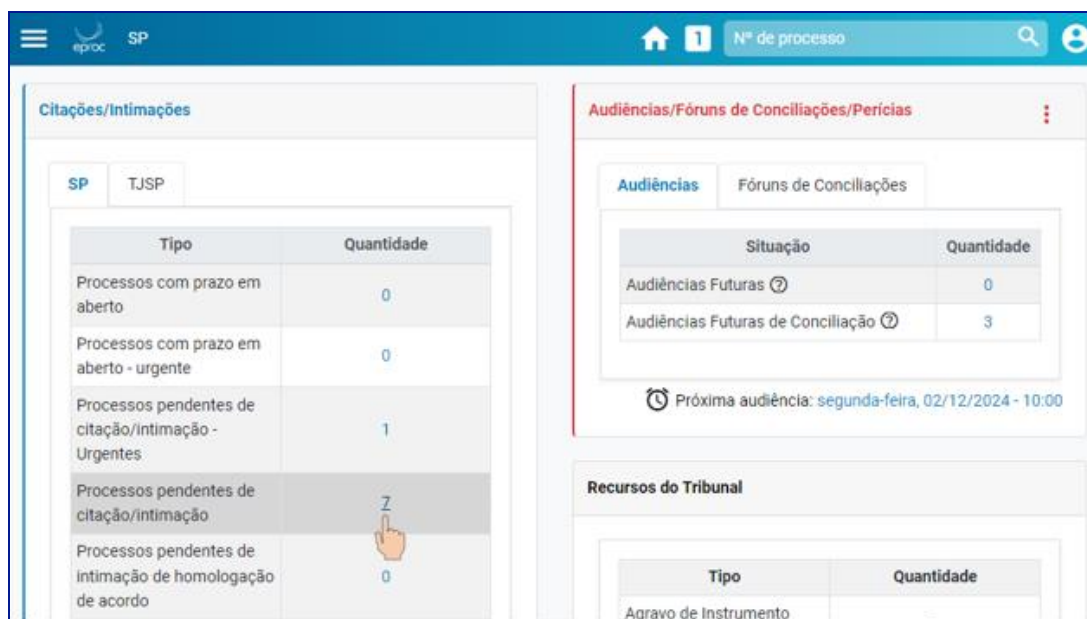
eproc SP

1 Nº de processo

Citações/Intimações

SP TJSP

| Tipo | Quantidade |
|---|---|
| Processos com prazo em aberto | 0 |
| Processos com prazo em aberto - urgente | 0 |
| Processos pendentes de citação/intimação - Urgentes | 1 |
| Processos pendentes de citação/intimação | 7 |
| Processos pendentes de intimação de homologação de acordo | 0 |

Audiências/Fóruns de Conciliações/Perícias

Audiências Fóruns de Conciliações

| Situação | Quantidade |
|---|---|
| Audiências Futuras | 0 |
| Audiências Futuras de Conciliação | 3 |

Próxima audiência: segunda-feira, 02/12/2024 - 10:00

Recursos do Tribunal

| Tipo | Quantidade |
|---|---|
| Agravo de Instrumento | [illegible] |